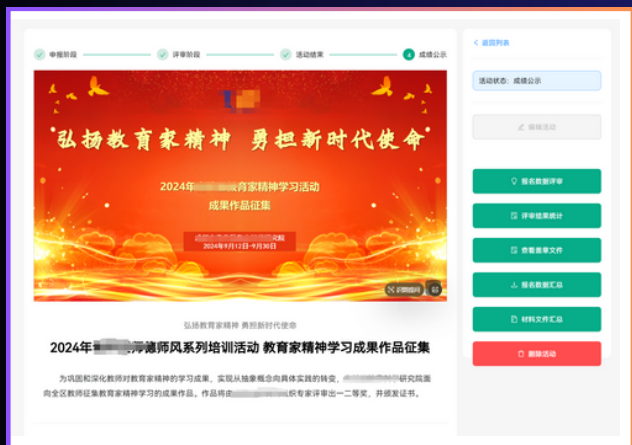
申报阶段 评审阶段 活动结束 4 成绩公示

弘扬教育家精神 勇担新时代使命

2024年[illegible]育家精神学习活动
成果作品征集

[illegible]
2024年9月12日-9月30日

识图找码

弘扬教育家精神 勇担新时代使命

2024年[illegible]师德师风系列培训活动 教育家精神学习成果作品征集

为巩固和深化教师对教育家精神的学习成果，实现从抽象概念向具体实践的转变，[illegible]研究院面向全区教师征集教育家精神学习的成果作品。作品将由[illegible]织专家评审出一二等奖，并颁发证书。

< 返回列表

活动状态：成绩公示

编辑活动

报名数据评审

评审结果统计

查看意事文件

报名数据汇总

材料文件汇总

删除活动